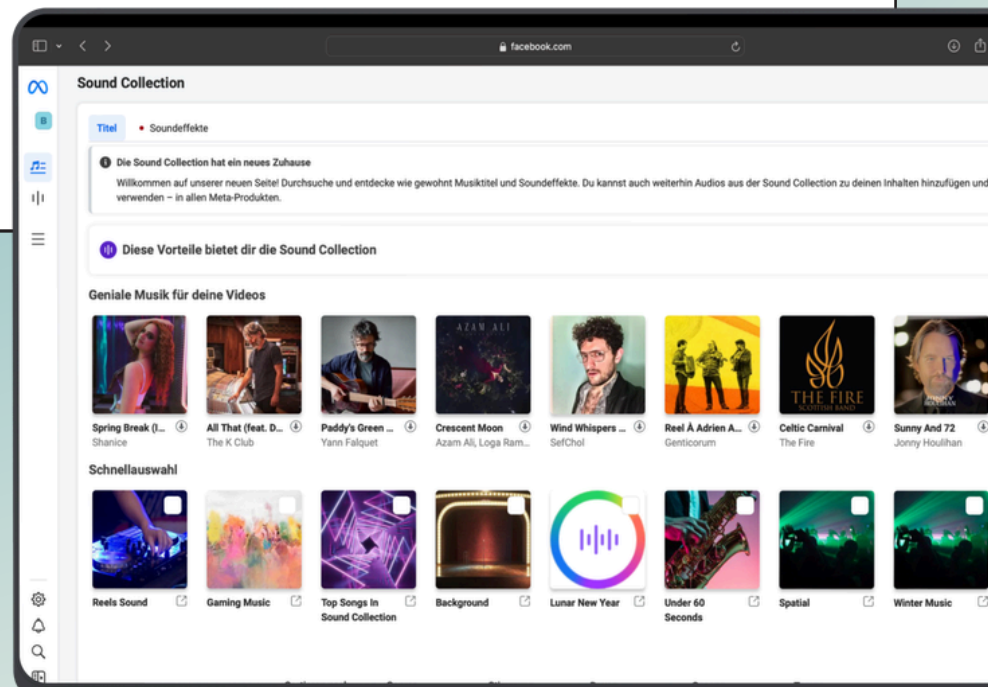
facebook.com

B

Sound Collection

Titel • Soundeffekte

Die Sound Collection hat ein neues Zuhause

Willkommen auf unserer neuen Seite! Durchsuche und entdecke wie gewohnt Musiktitel und Soundeffekte. Du kannst auch weiterhin Audios aus der Sound Collection zu deinen Inhalten hinzufügen und verwenden – in allen Meta-Produkten.

Diese Vorteile bietet dir die Sound Collection

Geniale Musik für deine Videos

AZAM ALI

THE FIRE SCOTTISH BAND

Spring Break (I...
Shanice

All That (feat. D...
The K Club

Paddy's Green ...
Yann Falquet

Crescent Moon
Azam Ali, Loga Ram...

Wind Whispers ...
SefChol

Reel À Adrien A...
Genticorum

Celtic Carnival
The Fire

Sunny And 72
Jonny Houlihan

Schnellauswahl

Reels Sound

Gaming Music

Top Songs In Sound Collection

Background

Lunar New Year

Under 60 Seconds

Spatial

Winter Music